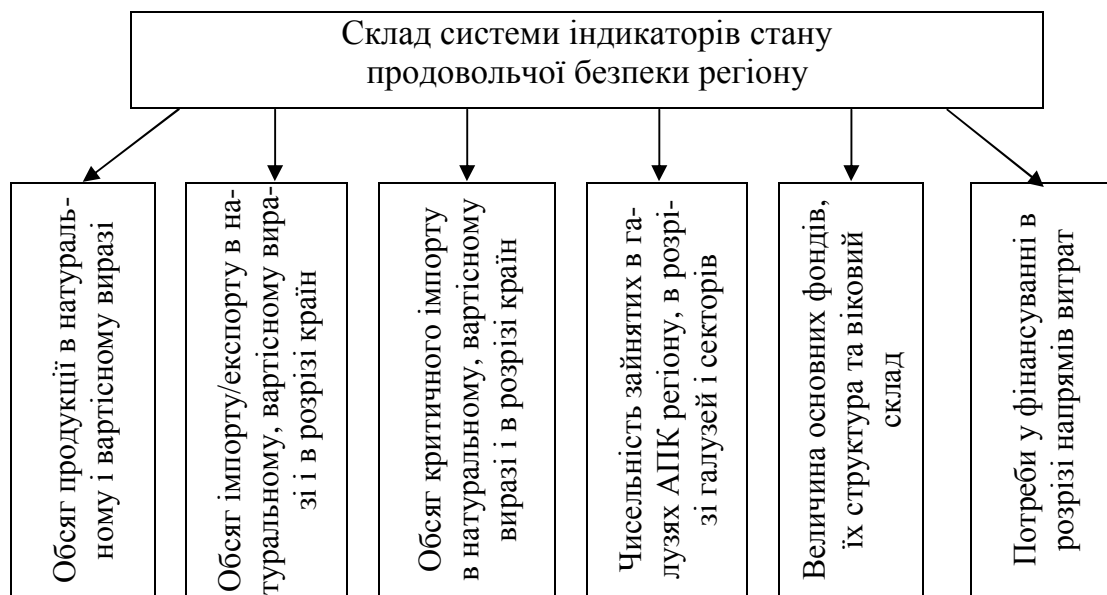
Склад системи індикаторів стану продовольчої безпеки регіону

Обсяг продукції в натуральному і вартісному виразі

Обсяг імпорту/експорту в натуральному, вартісному виразі і в розрізі країн

Обсяг критичного імпорту в натуральному, вартісному виразі і в розрізі країн

Чисельність зайнятих в галузях АПК регіону, в розрізі галузей і секторів

Величина основних фондів, їх структура та віковий склад

Потреби у фінансуванні в розрізі напрямів витрат